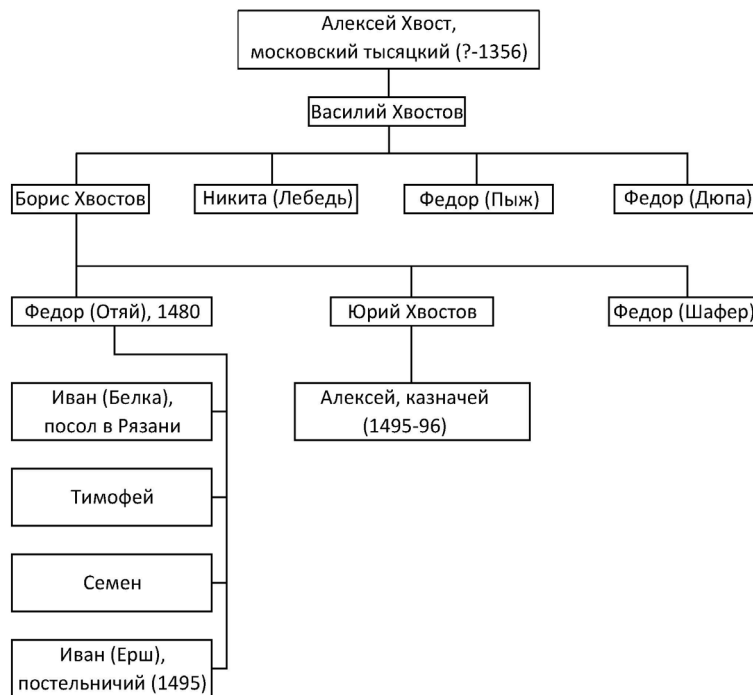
Алексей Хвост,
московский тысяцкий (?-1356)

Василий Хвостов

Борис Хвостов

Никита (Лебедь)

Федор (Пыж)

Федор (Дюпа)

Федор (Отяй), 1480

Юрий Хвостов

Федор (Шафер)

Иван (Белка),
посол в Рязани

Алексей, казначей
(1495-96)

Тимофей

Семен

Иван (Ерш),
постельничий (1495)